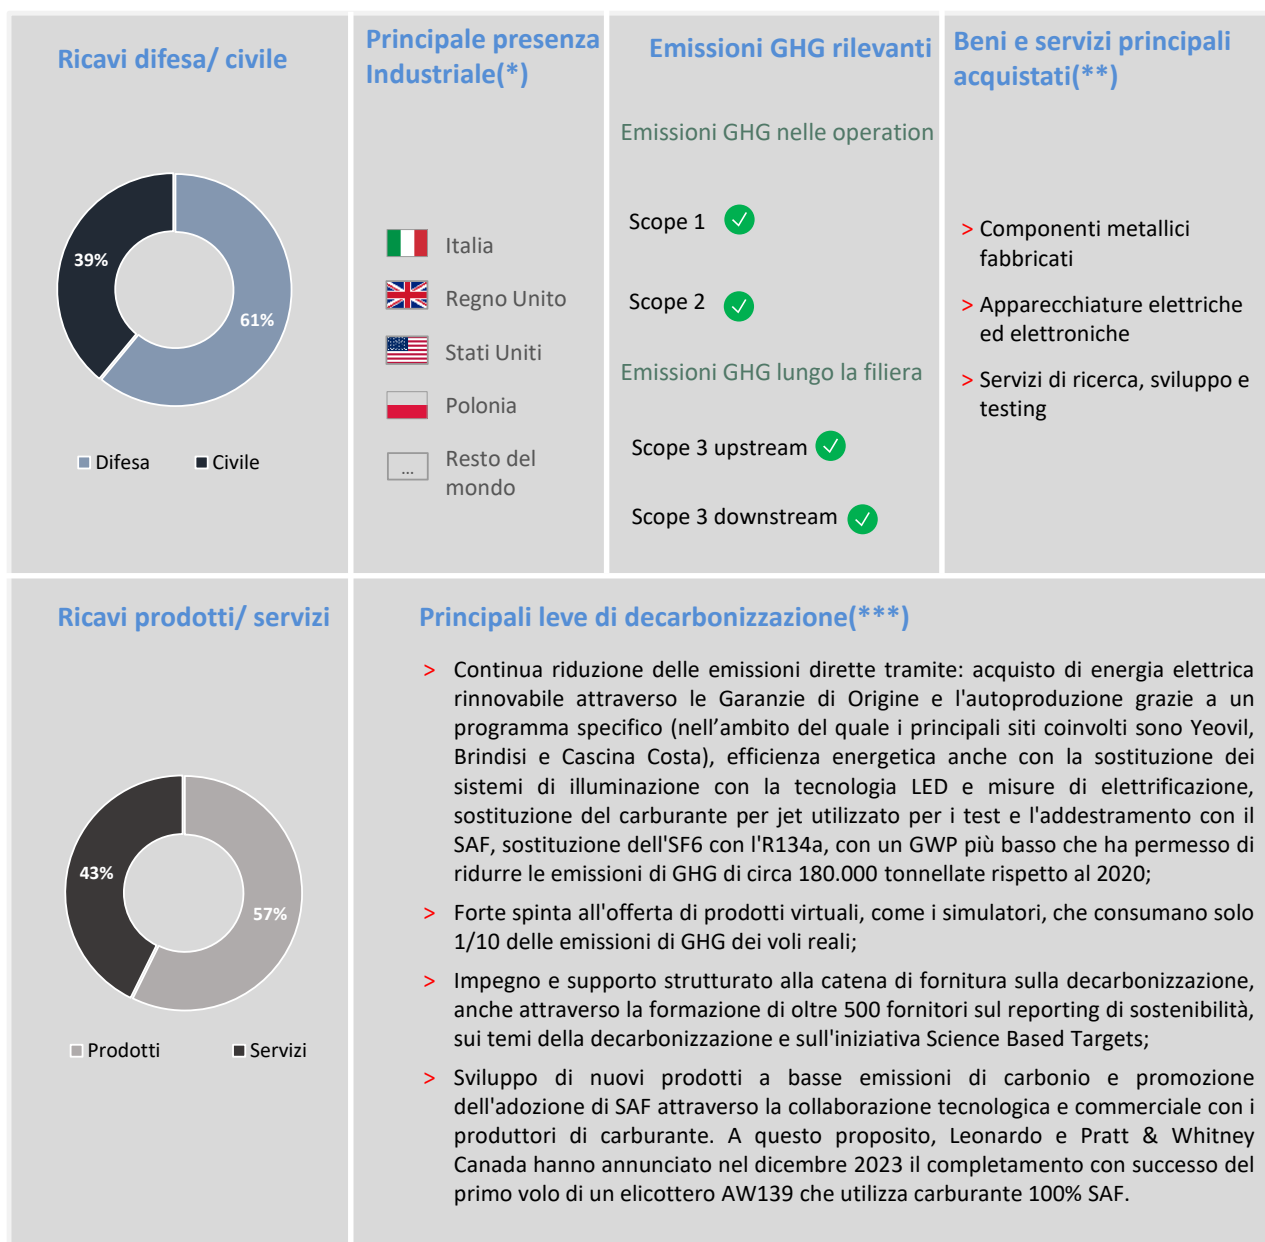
Ricavi difesa/ civile

39%

61%

Difesa Civile

Principale presenza Industriale(*)

Italia

Regno Unito

Stati Uniti

Polonia

...

Resto del mondo

Emissioni GHG rilevanti

Emissioni GHG nelle operation

Scope 1

Scope 2

Emissioni GHG lungo la filiera

Scope 3 upstream

Scope 3 downstream

Beni e servizi principali acquistati(**)

> Componenti metallici fabbricati

> Apparecchiature elettriche ed elettroniche

> Servizi di ricerca, sviluppo e testing

Ricavi prodotti/ servizi

43%

57%

Prodotti Servizi

Principali leve di decarbonizzazione(***)

> Continua riduzione delle emissioni dirette tramite: acquisto di energia elettrica rinnovabile attraverso le Garanzie di Origine e l'autoproduzione grazie a un programma specifico (nell'ambito del quale i principali siti coinvolti sono Yeovil, Brindisi e Cascina Costa), efficienza energetica anche con la sostituzione dei sistemi di illuminazione con la tecnologia LED e misure di elettrificazione, sostituzione del carburante per jet utilizzato per i test e l'addestramento con il SAF, sostituzione dell'SF6 con l'R134a, con un GWP più basso che ha permesso di ridurre le emissioni di GHG di circa 180.000 tonnellate rispetto al 2020;

> Forte spinta all'offerta di prodotti virtuali, come i simulatori, che consumano solo 1/10 delle emissioni di GHG dei voli reali;

> Impegno e supporto strutturato alla catena di fornitura sulla decarbonizzazione, anche attraverso la formazione di oltre 500 fornitori sul reporting di sostenibilità, sui temi della decarbonizzazione e sull'iniziativa Science Based Targets;

> Sviluppo di nuovi prodotti a basse emissioni di carbonio e promozione dell'adozione di SAF attraverso la collaborazione tecnologica e commerciale con i produttori di carburante. A questo proposito, Leonardo e Pratt & Whitney Canada hanno annunciato nel dicembre 2023 il completamento con successo del primo volo di un elicottero AW139 che utilizza carburante 100% SAF.